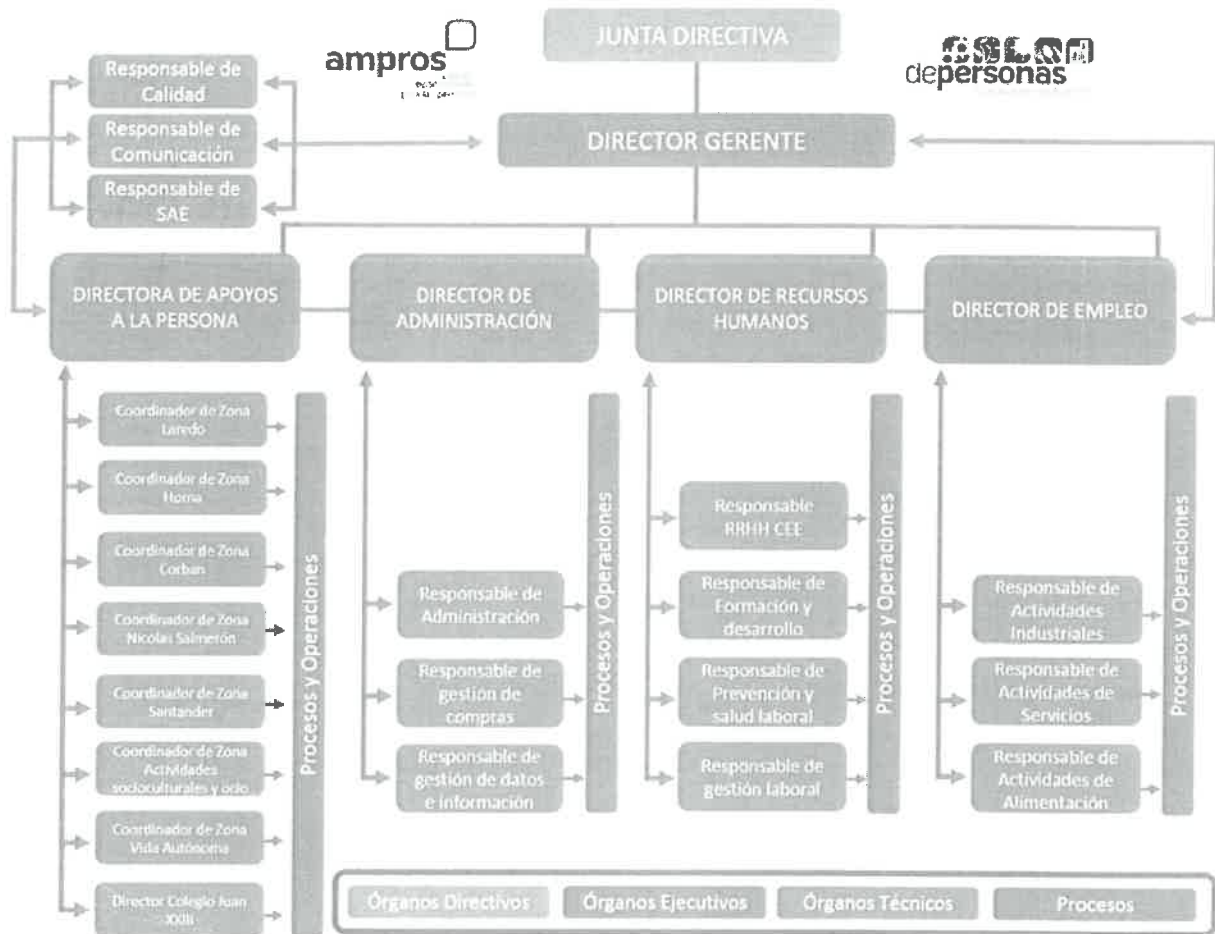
ampros

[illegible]
depersonas

JUNTA DIRECTIVA

Responsable de Calidad

Responsable de Comunicación

Responsable de SAE

DIRECTOR GERENTE

DIRECTORA DE APOYOS A LA PERSONA

DIRECTOR DE ADMINISTRACIÓN

DIRECTOR DE RECURSOS HUMANOS

DIRECTOR DE EMPLEO

Coordinador de Zona Laredo

Coordinador de Zona Hoznayo

Coordinador de Zona Corban

Coordinador de Zona Nicolas Salmerón

Coordinador de Zona Santander

Coordinador de Zona Actividades socioculturales y ocio

Coordinador de Zona Vida Autónoma

Director Colegio Juan XXIII

Procesos y Operaciones

Responsable de Administración

Responsable de gestión de compras

Responsable de gestión de datos e información

Procesos y Operaciones

Responsable RRHH CEE

Responsable de Formación y desarrollo

Responsable de Prevención y salud laboral

Responsable de gestión laboral

Procesos y Operaciones

Responsable de Actividades Industriales

Responsable de Actividades de Servicios

Responsable de Actividades de Alimentación

Procesos y Operaciones

Órganos Directivos | Órganos Ejecutivos | Órganos Técnicos | Procesos